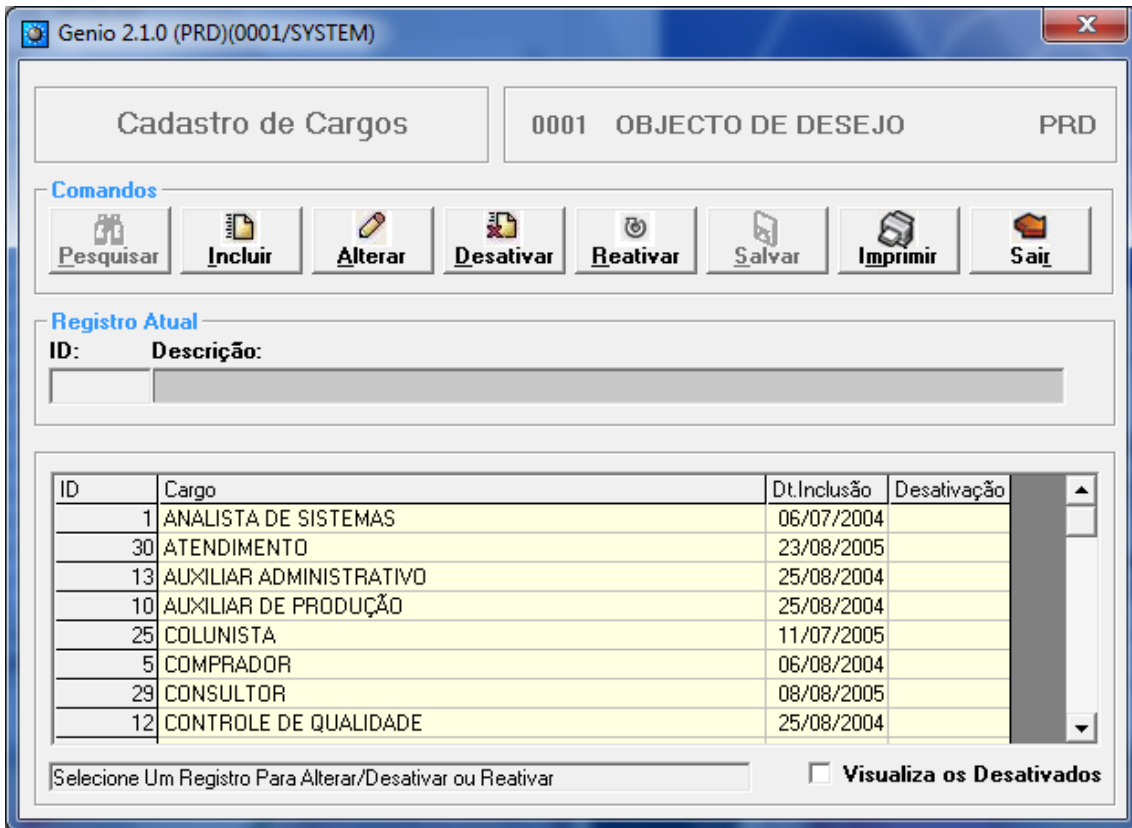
Genio 2.1.0 (PRD)(0001/SYSTEM)

Cadastro de Cargos

0001 OBJECTO DE DESEJO PRD

Comandos

Pesquisar Incluir Alterar Desativar Reativar Salvar Imprimir Sair

Registro Atual

ID: Descrição:

| ID | Cargo | Dt.Inclusão | Desativação |
|---|---|---|---|
| 1 | ANALISTA DE SISTEMAS | 06/07/2004 | |
| 30 | ATENDIMENTO | 23/08/2005 | |
| 13 | AUXILIAR ADMINISTRATIVO | 25/08/2004 | |
| 10 | AUXILIAR DE PRODUÇÃO | 25/08/2004 | |
| 25 | COLUNISTA | 11/07/2005 | |
| 5 | COMPRADOR | 06/08/2004 | |
| 29 | CONSULTOR | 08/08/2005 | |
| 12 | CONTROLE DE QUALIDADE | 25/08/2004 | |

Selecione Um Registro Para Alterar/Desativar ou Reativar

Visualiza os Desativados